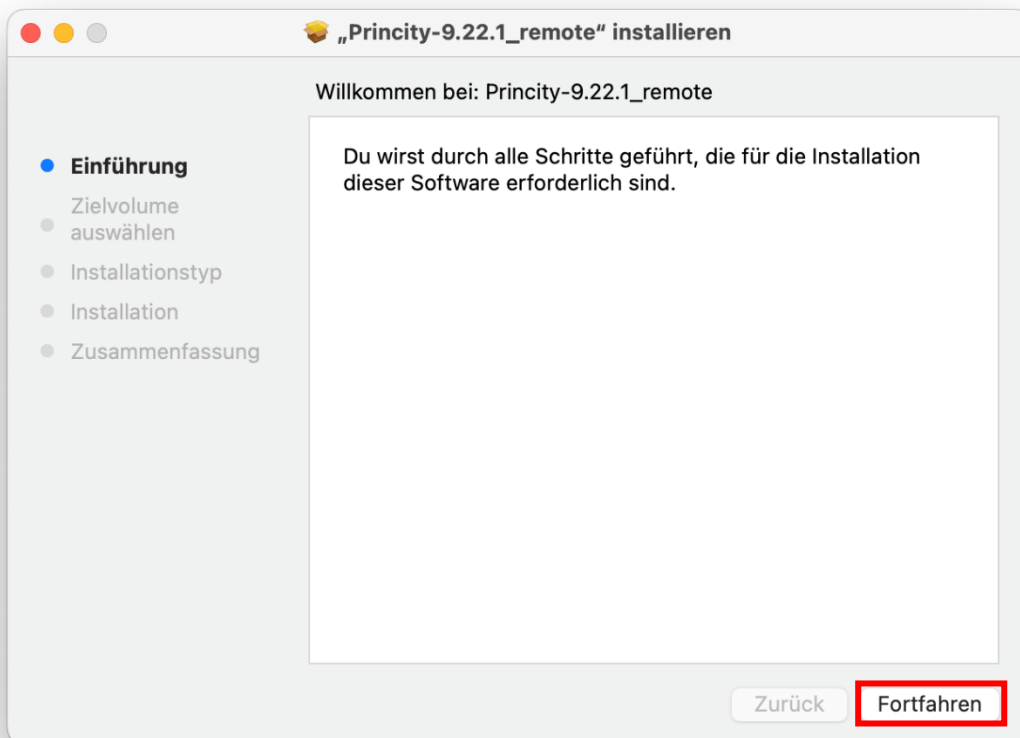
„Princity-9.22.1_remote“ installieren

Willkommen bei: Princity-9.22.1_remote

Einführung
Zielvolume auswählen
Installationstyp
Installation
Zusammenfassung

Du wirst durch alle Schritte geführt, die für die Installation dieser Software erforderlich sind.

Zurück
Fortfahren